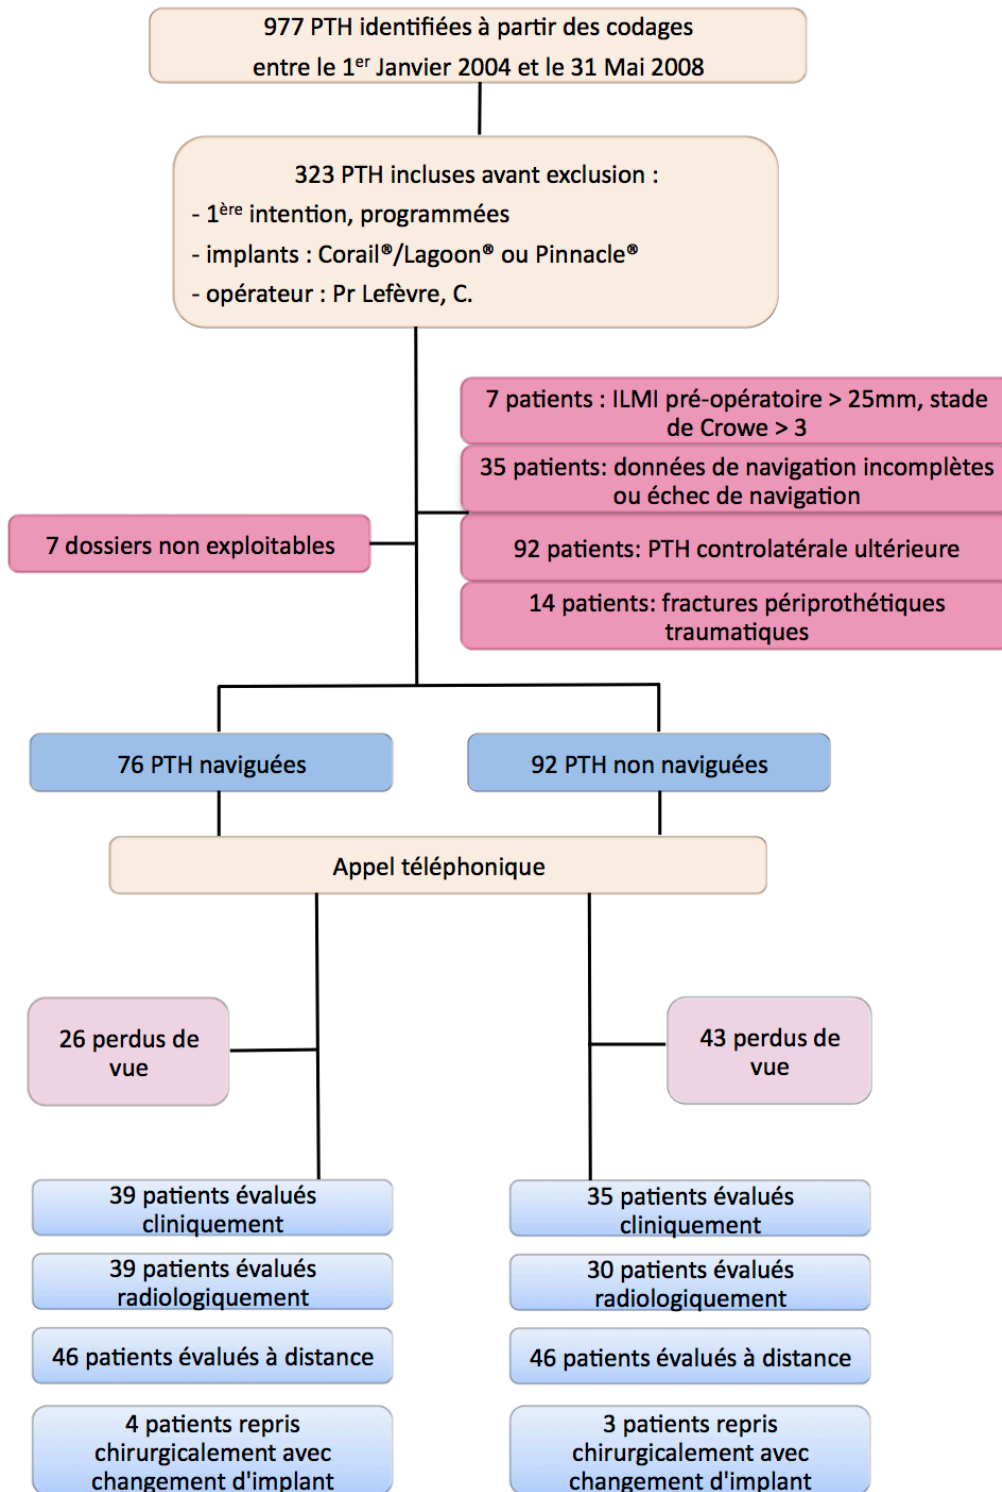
977 PTH identifiées à partir des codages entre le 1$^{er}$ Janvier 2004 et le 31 Mai 2008

323 PTH incluses avant exclusion :
- 1$^{ère}$ intention, programmées
- implants : Corail®/Lagoon® ou Pinnacle®
- opérateur : Pr Lefèvre, C.

7 patients : ILMI pré-opératoire > 25mm, stade de Crowe > 3

35 patients: données de navigation incomplètes ou échec de navigation

7 dossiers non exploitables

92 patients: PTH controlatérale ultérieure

14 patients: fractures périprothétiques traumatiques

76 PTH naviguées

92 PTH non naviguées

Appel téléphonique

26 perdus de vue

43 perdus de vue

39 patients évalués cliniquement

35 patients évalués cliniquement

39 patients évalués radiologiquement

30 patients évalués radiologiquement

46 patients évalués à distance

46 patients évalués à distance

4 patients repris chirurgicalement avec changement d'implant

3 patients repris chirurgicalement avec changement d'implant